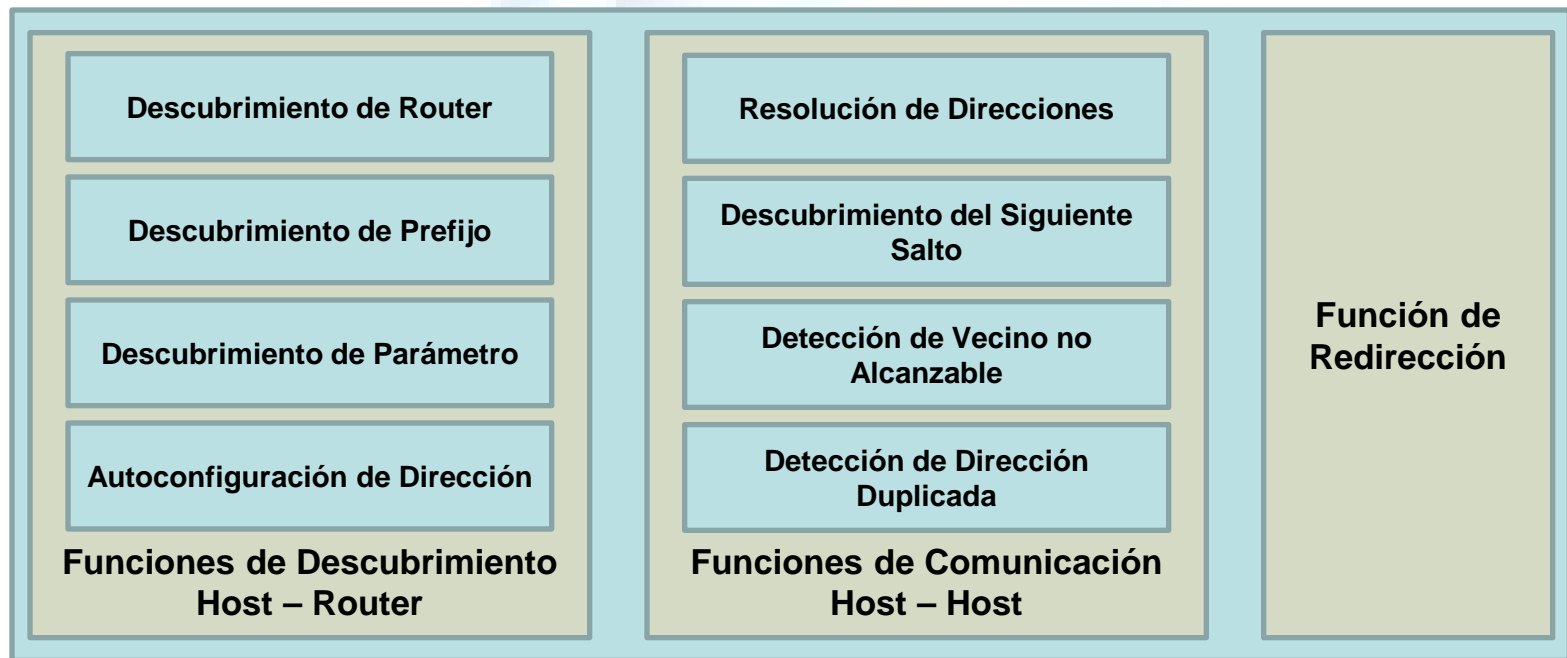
Descubrimiento de Router

Descubrimiento de Prefijo

Descubrimiento de Parámetro

Autoconfiguración de Dirección

Funciones de Descubrimiento Host – Router

Resolución de Direcciones

Descubrimiento del Siguiente Salto

Detección de Vecino no Alcanzable

Detección de Dirección Duplicada

Funciones de Comunicación Host – Host

Función de Redirección